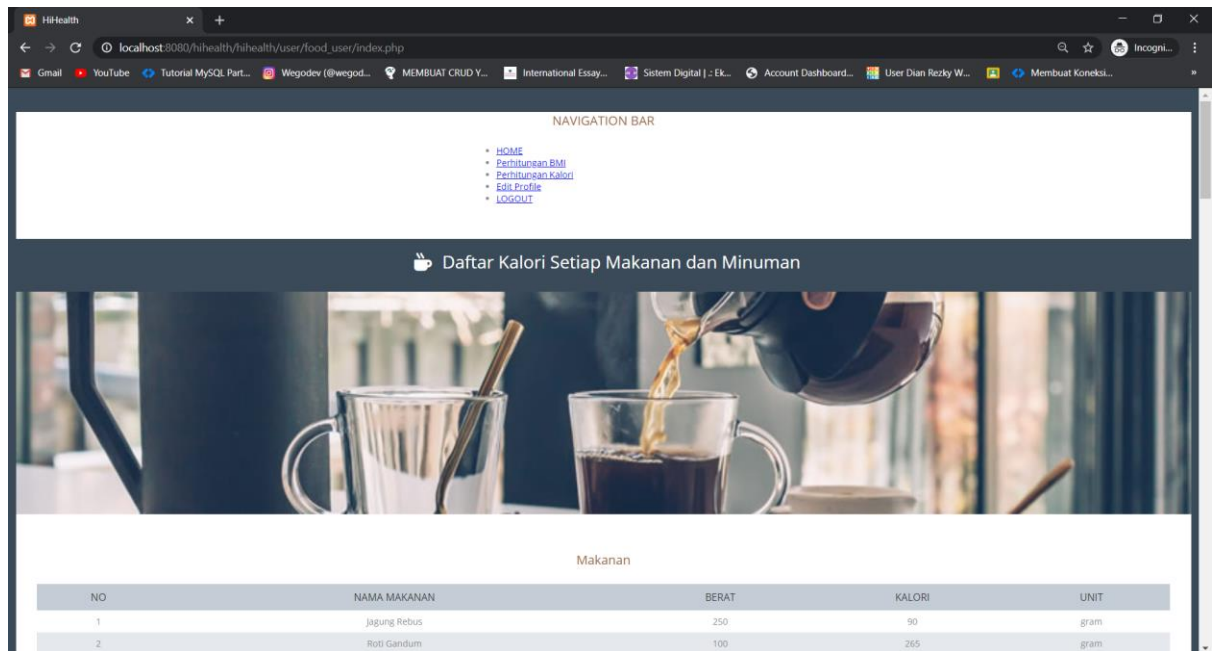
HiHealth

localhost:8080/hihealth/hihealth/user/food_user/index.php

Incogni...

Gmail YouTube Tutorial MySQL Part... Wegodev (@wegod... MEMBUAT CRUD Y... International Essay... Sistem Digital | .: Ek... Account Dashboard... User Dian Rezky W... Membuat Koneksi...

NAVIGATION BAR

- HOME
- Perhitungan BMI
- Perhitungan Kalori
- Edit Profile
- LOGOUT

Daftar Kalori Setiap Makanan dan Minuman

Makanan

| NO | NAMA MAKANAN | BERAT | KALORI | UNIT |
|---|---|---|---|---|
| 1 | Jagung Rebus | 250 | 90 | gram |
| 2 | Roti Gandum | 100 | 265 | gram |